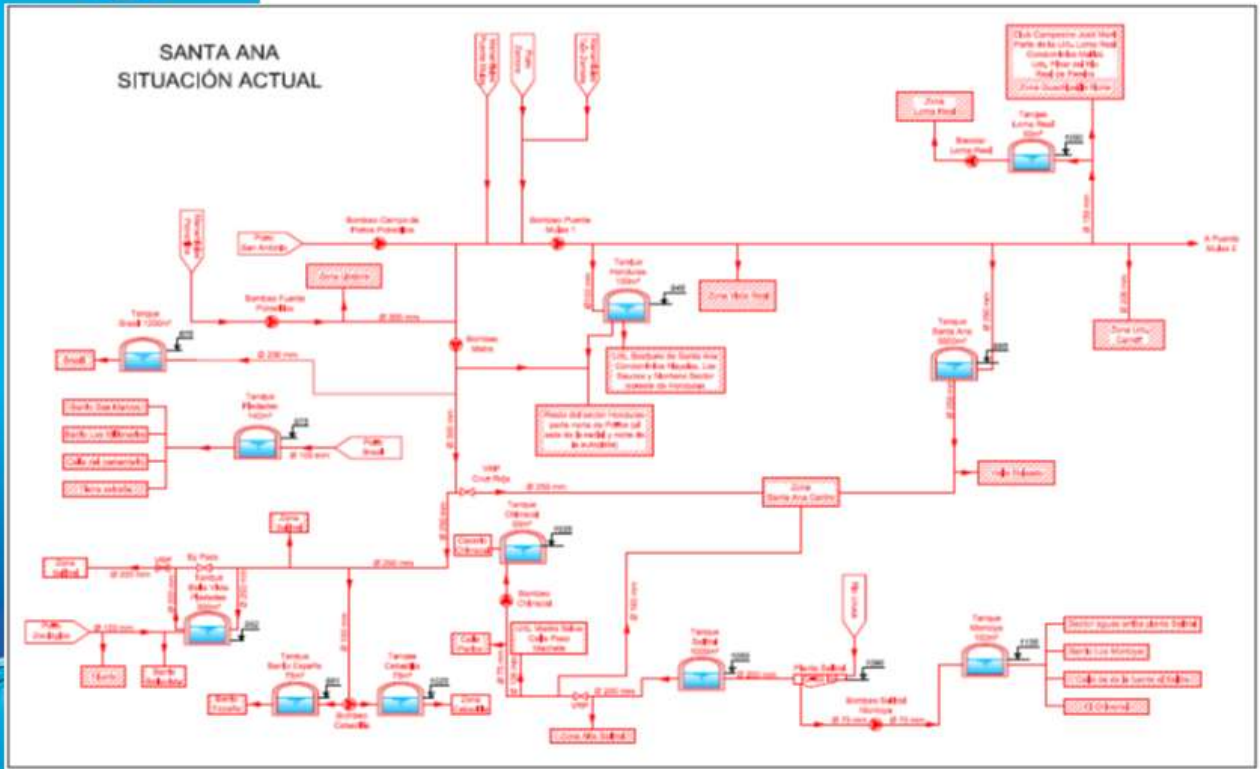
SANTA ANA
SITUACIÓN ACTUAL

Pozo San Antonio
Bombeo Campo de Pinos Primeros
Bombeo Fuente Mulas 1
A Puente Mulas 2
Tanque Loma Real
Bombeo Loma Real
Zona Loma Real
Zona Urbana
Bombeo Fuente Primeros
Tanque Brasil 1200m³
Brasil
Bombeo Matra
Tanque Honduras
Zona Valle Real
Tanque Santa Ana
Zona Urb. Carroll
Tanque Piedades
Pozo Brasil
Valvr Cruz Roja
Zona Santa Ana Centro
Tanque Chimical
Bombeo Chimical
Tanque Barrio España
Tanque Cebadilla
Bombeo Cebadilla
Tanque Honduras
Zona Alta Salitral
Tanque Salitral
Planta Salitral
Bombeo Salitral Honduras
Tanque Honduras
Sector aguas arriba planta Salitral
Barrio Los Montoya
Calle de la Fuente el Salitral
El Chimical
Ø 200 mm
Ø 150 mm
Ø 250 mm
Ø 100 mm
Ø 75 mm